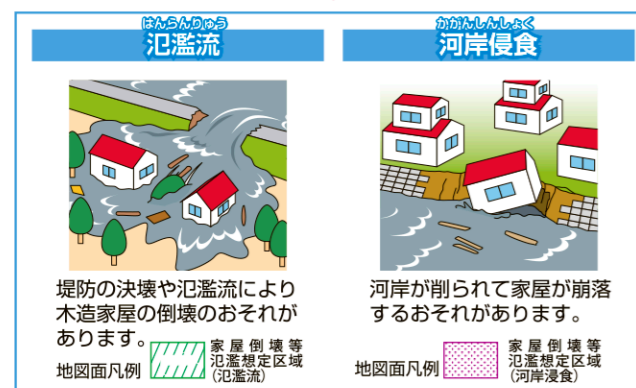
はんらんりゅう
氾濫流

かがんしんしょく
河岸侵食

堤防の決壊や氾濫流により木造家屋の倒壊のおそれがあります。

地図面凡例 家屋倒壊等氾濫想定区域(氾濫流)

河岸が削られて家屋が崩落するおそれがあります。

地図面凡例 家屋倒壊等氾濫想定区域(河岸浸食)